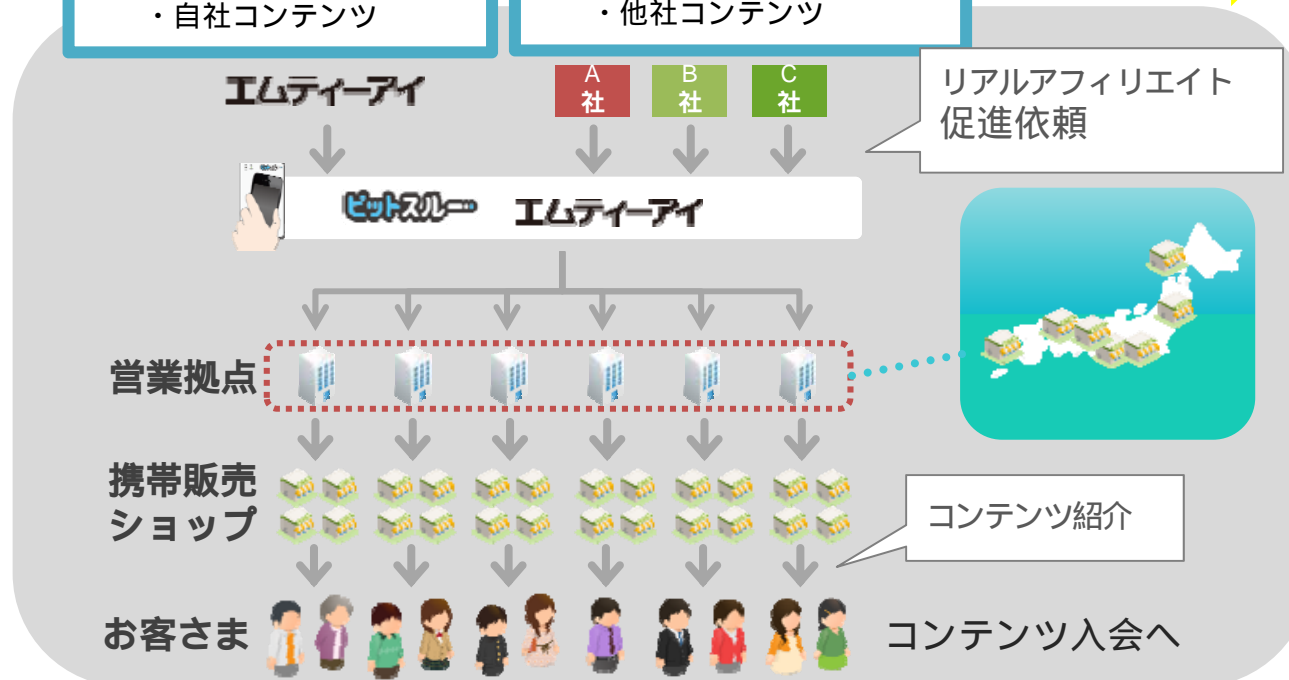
・自社コンテンツ

・他社コンテンツ

エムティーアイ

A
社

B
社

C
社

リアルアフィリエイト
促進依頼

ピットスルー

エムティーアイ

営業拠点

携帯販売
ショップ

コンテンツ紹介

お客さま

コンテンツ入会へ